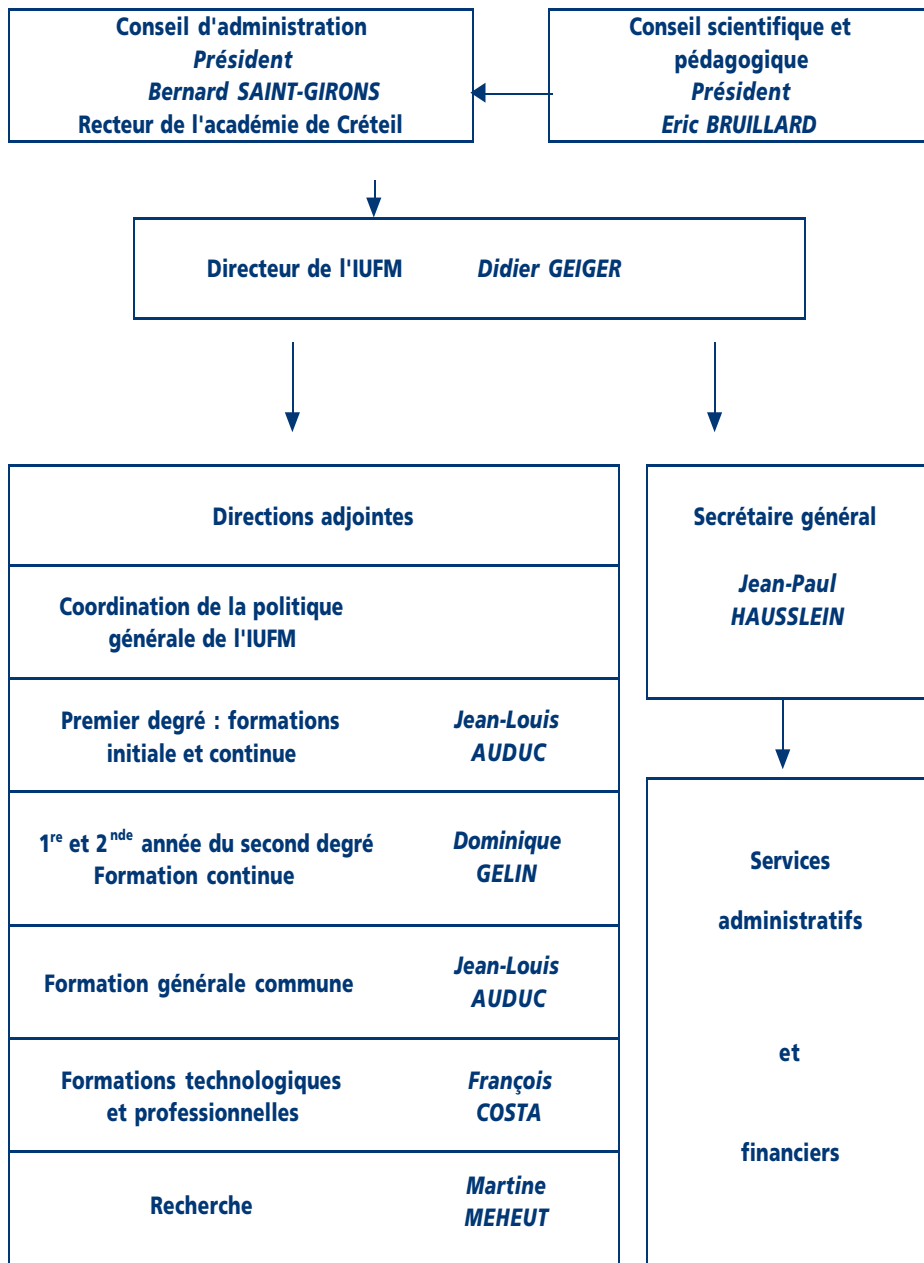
Conseil d'administration
*Président*
*Bernard SAINT-GIRONS*
Recteur de l'académie de Créteil

Conseil scientifique et pédagogique
*Président*
*Eric BRUILLARD*

Directeur de l'IUFM *Didier GEIGER*

| Directions adjointes | |
|---|---|
| Coordination de la politique générale de l'IUFM | |
| Premier degré : formations initiale et continue | *Jean-Louis AUDUC* |
| 1$^{re}$ et 2$^{nde}$ année du second degré Formation continue | *Dominique GELIN* |
| Formation générale commune | *Jean-Louis AUDUC* |
| Formations technologiques et professionnelles | *François COSTA* |
| Recherche | *Martine MEHEUT* |

Secrétaire général
*Jean-Paul HAUSSLEIN*

Services administratifs et financiers